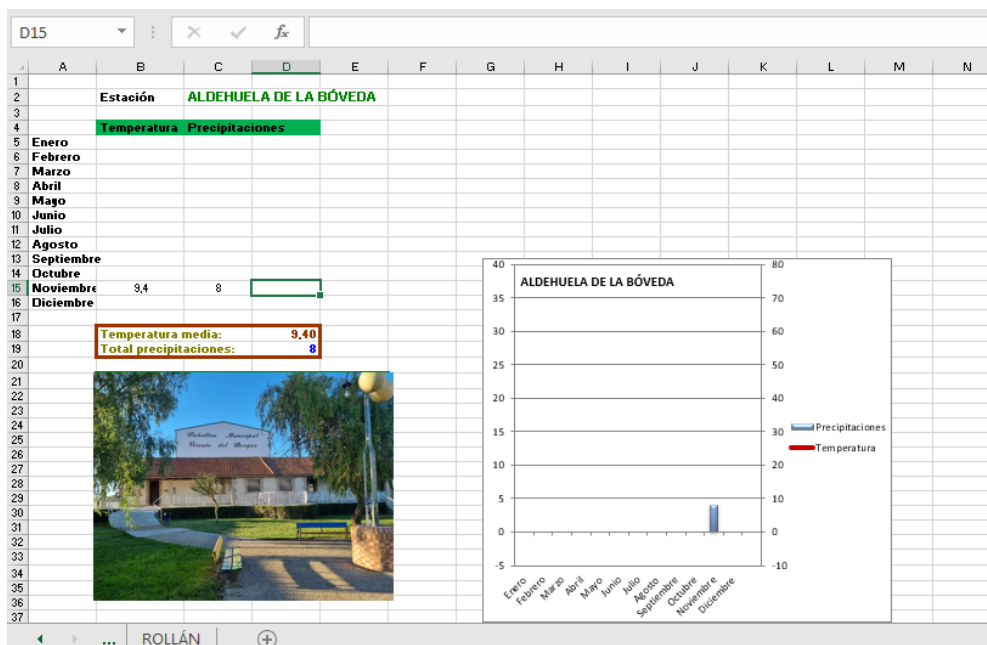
D15

$f_x$

| | A | B | C | D | E | F | G | H | I | J | K | L | M | N |
|---|---|---|---|---|---|---|---|---|---|---|---|---|---|---|
| 1 | | | | | | | | | | | | | | |
| 2 | | Estación | ALDEHUELA DE LA BÓVEDA | | | | | | | | | | | |
| 3 | | | | | | | | | | | | | | |
| 4 | | Temperatura | Precipitaciones | | | | | | | | | | | |
| 5 | Enero | | | | | | | | | | | | | |
| 6 | Febrero | | | | | | | | | | | | | |
| 7 | Marzo | | | | | | | | | | | | | |
| 8 | Abril | | | | | | | | | | | | | |
| 9 | Mayo | | | | | | | | | | | | | |
| 10 | Junio | | | | | | | | | | | | | |
| 11 | Julio | | | | | | | | | | | | | |
| 12 | Agosto | | | | | | | | | | | | | |
| 13 | Septiembre | | | | | | | | | | | | | |
| 14 | Octubre | | | | | | | | | | | | | |
| 15 | Noviembre | 9,4 | 8 | | | | | | | | | | | |
| 16 | Diciembre | | | | | | | | | | | | | |
| 17 | | | | | | | | | | | | | | |
| 18 | | Temperatura media: | | 9,40 | | | | | | | | | | |
| 19 | | Total precipitaciones: | | 8 | | | | | | | | | | |

Pabellón Municipal Vicente del Bosque

ALDEHUELA DE LA BÓVEDA
40 35 30 25 20 15 10 5 0 -5
80 70 60 50 40 30 20 10 0 -10
Precipitaciones
Temperatura
Enero Febrero Marzo Abril Mayo Junio Julio Agosto Septiembre Octubre Noviembre Diciembre

... ROLLÁN